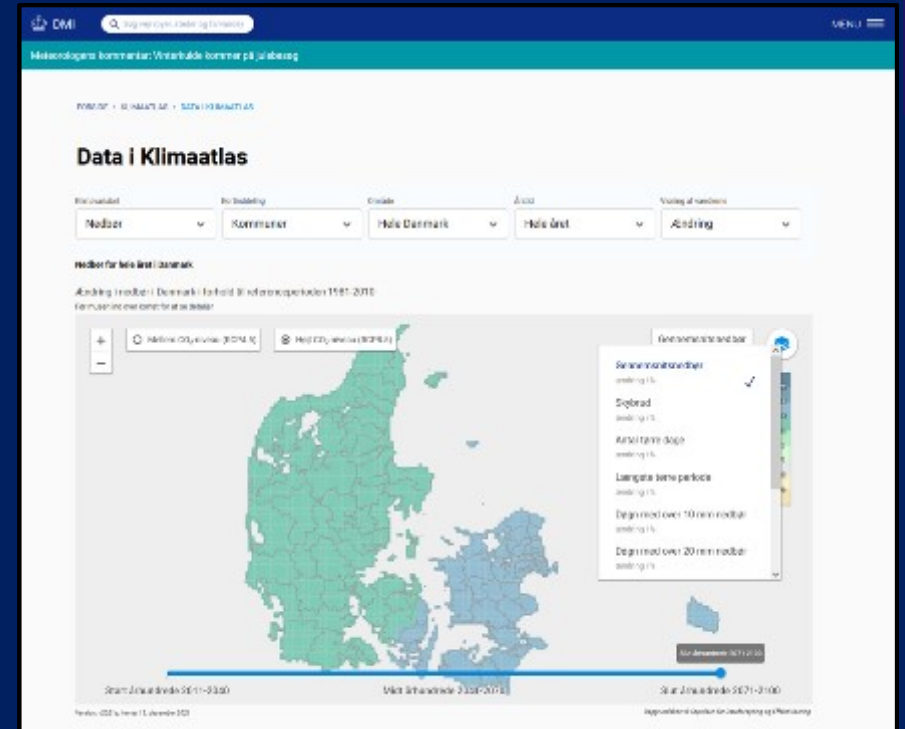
DMI

MENU

Meteorologens kommentar: Vinterkulde kommer på julebesøg

FORSIDE › KLIMAATLAS › DATA I KLIMAATLAS

Data i Klimaatlas

| Klimavariabel | Rumlig inddeling | Område | Årstid | Visning af værdierne |
|---|---|---|---|---|
| Nedbør | Kommuner | Hele Danmark | Hele året | Ændring |

Nedbør for hele året i Danmark

Ændring i nedbør i Danmark i forhold til referenceperioden 1981-2010

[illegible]

+

−

Moderat CO₂-niveau (RCP4.5)

Højt CO₂-niveau (RCP8.5)

Gennemsnitlig nedbør

Gennemsnitsnedbør
ændring i %

Skybrud
ændring i %

Antal tørre døgn
ændring i %

Længste tørre periode
ændring i %

Døgn med over 10 mm nedbør
ændring i %

Døgn med over 20 mm nedbør
ændring i %

Slut århundrede 2071-2100

Start århundrede 2011-2040

Midt århundrede 2041-2070

Slut århundrede 2071-2100

Kilde: DMI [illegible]

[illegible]